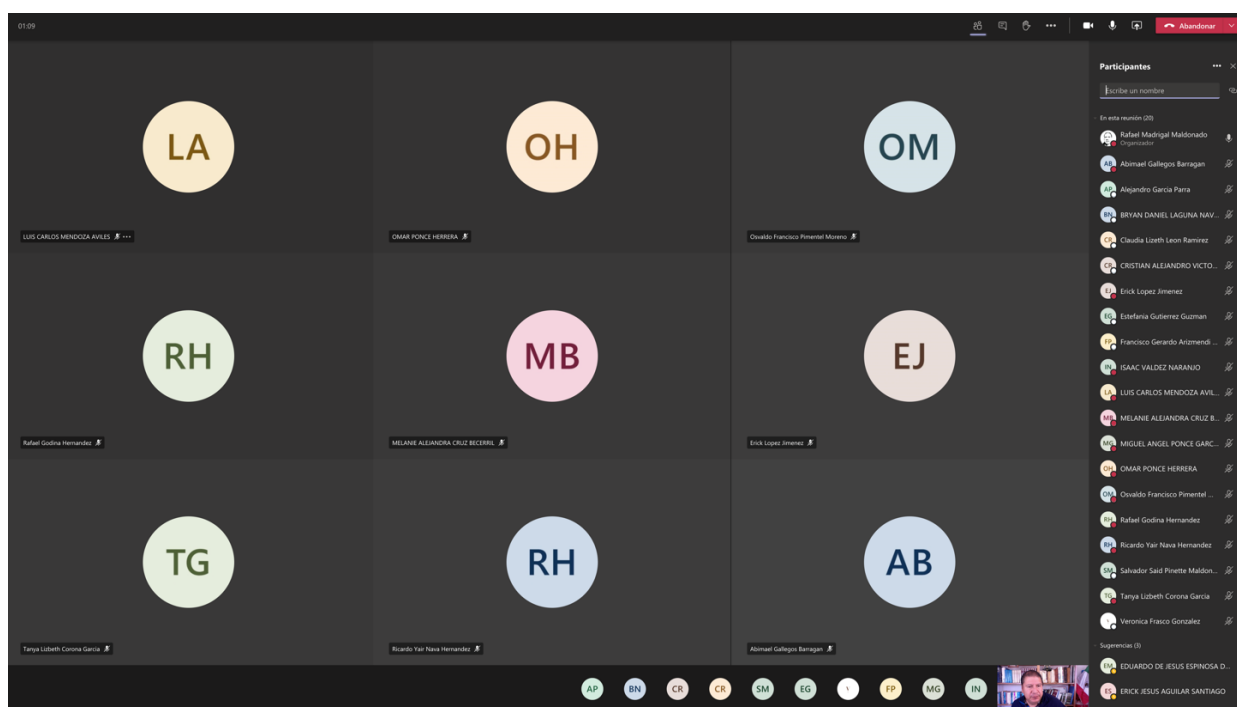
01:09

Abandonar

LA

LUIS CARLOS MENDOZA AVILES

OH

OMAR PONCE HERRERA

OM

Osvaldo Francisco Pimentel Moreno

RH

Rafael Godina Hernandez

MB

MELANIE ALEJANDRA CRUZ BECERRIL

EJ

Erick Lopez Jimenez

TG

Tanya Lizbeth Corona Garcia

RH

Ricardo Yair Nava Hernandez

AB

Abimael Gallegos Barragan

AP BN CR CR SM EG FP MG IN

Participantes

Escribe un nombre

En esta reunión (20)

Rafael Madrigal Maldonado
Organizador

AB Abimael Gallegos Barragan

AP Alejandro Garcia Parra

BN BRYAN DANIEL LAGUNA NAV...

CR Claudia Lizeth Leon Ramirez

CR CRISTIAN ALEJANDRO VICTO...

EJ Erick Lopez Jimenez

EG Estefania Gutierrez Guzman

FP Francisco Gerardo Arizmendi ...

IN ISAAC VALDEZ NARANJO

LA LUIS CARLOS MENDOZA AVIL...

MB MELANIE ALEJANDRA CRUZ B...

MG MIGUEL ANGEL PONCE GARC...

OH OMAR PONCE HERRERA

OM Osvaldo Francisco Pimentel ...

RH Rafael Godina Hernandez

RH Ricardo Yair Nava Hernandez

SM Salvador Said Pinette Maldon...

TG Tanya Lizbeth Corona Garcia

Veronica Frasco Gonzalez

Sugerencias (3)

EM EDUARDO DE JESUS ESPINOSA D...

ES ERICK JESUS AGUILAR SANTIAGO